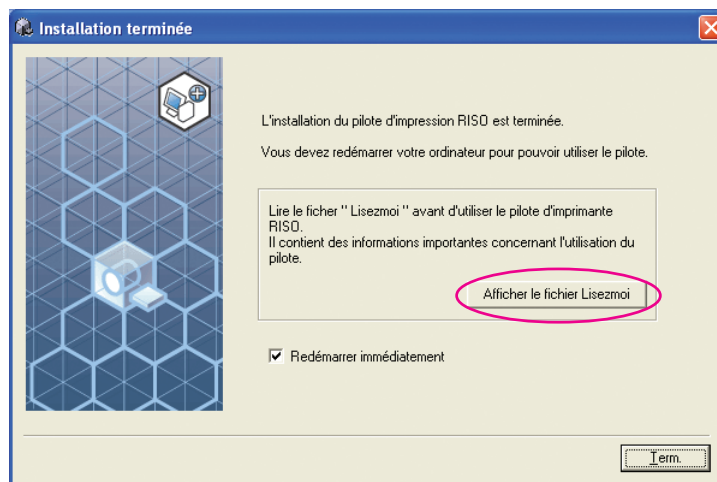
Installation terminée

L'installation du pilote d'impression RISO est terminée.

Vous devez redémarrer votre ordinateur pour pouvoir utiliser le pilote.

Lire le fichier " Lisezmoi " avant d'utiliser le pilote d'imprimante RISO.
Il contient des informations importantes concernant l'utilisation du pilote.

Afficher le fichier Lisezmoi

Redémarrer immédiatement

Term.